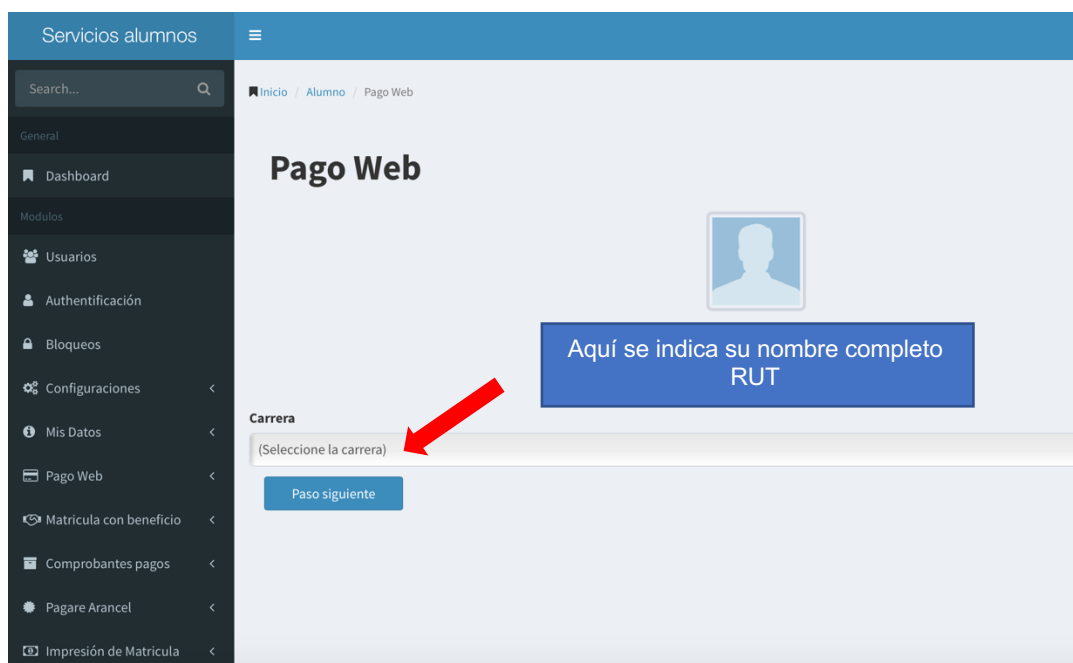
Servicios alumnos

Search...

General

Dashboard

Modulos

Usuarios

Authentificación

Bloqueos

Configuraciones

Mis Datos

Pago Web

Matricula con beneficio

Comprobantes pagos

Pagare Arancel

Impresión de Matricula

Inicio / Alumno / Pago Web

Pago Web

Aquí se indica su nombre completo RUT

Carrera

(Seleccione la carrera)

Paso siguiente